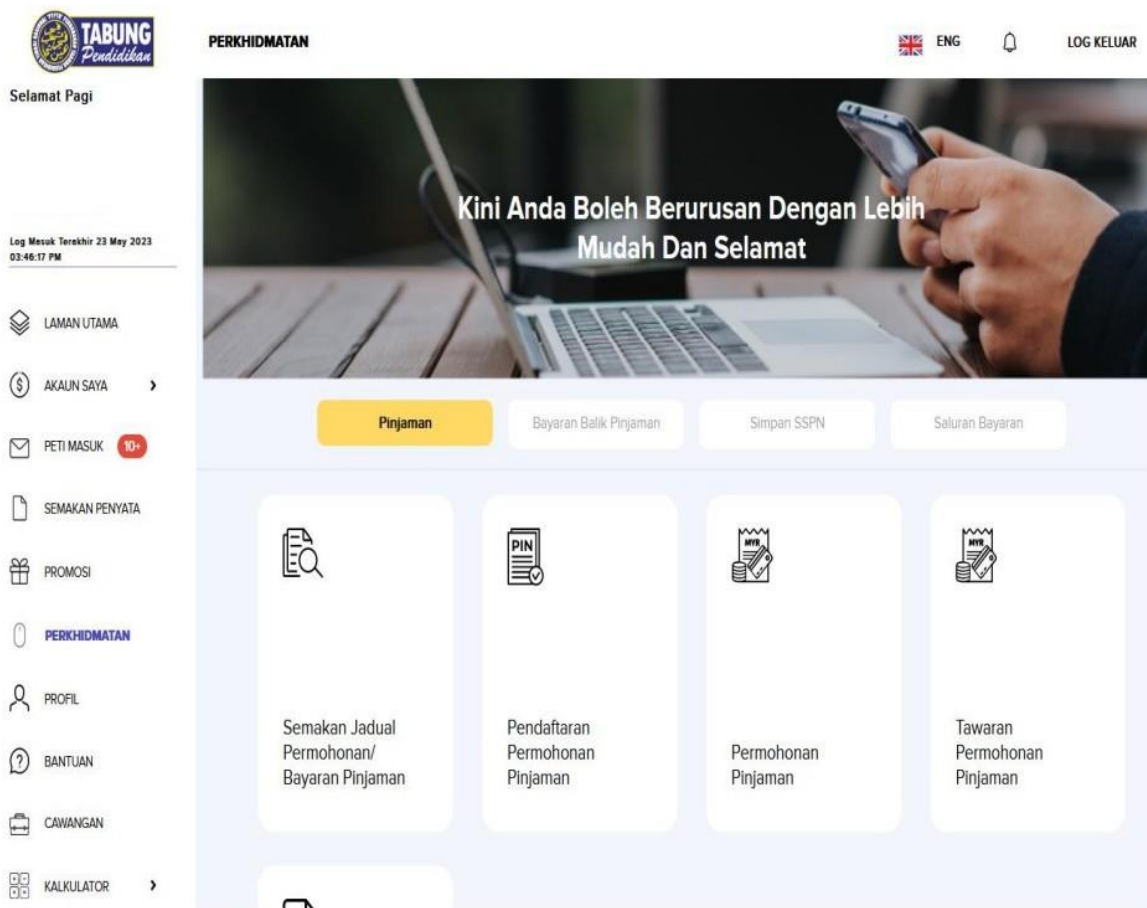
TABUNG Pendidikan

PERKHIDMATAN

ENG

LOG KELUAR

Selamat Pagi

Log Masuk Terakhir 23 May 2023 03:46:17 PM

LAMAN UTAMA

AKAUN SAYA

PETI MASUK 10+

SEMAKAN PENYATA

PROMOSI

PERKHIDMATAN

PROFIL

BANTUAN

CAWANGAN

KALKULATOR

Kini Anda Boleh Berurusan Dengan Lebih Mudah Dan Selamat

Pinjaman

Bayaran Balik Pinjaman

Simpan SSPN

Saluran Bayaran

PIN

MYR

MYR

Semakan Jadual Permohonan/ Bayaran Pinjaman

Pendaftaran Permohonan Pinjaman

Permohonan Pinjaman

Tawaran Permohonan Pinjaman